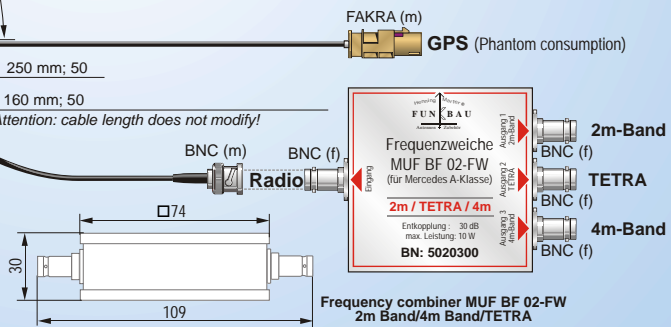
FAKRA (m)

GPS (Phantom consumption)

250 mm; 50

160 mm; 50

Attention: cable length does not modify!

BNC (m)

BNC (f)

Radio

Eingang

Hochsitzing Montage

FUN BAU

Antennen Zubehör

Frequenzweiche

MUF BF 02-FW

(für Mercedes A-Klasse)

2m / TETRA / 4m

Entkopplung : 30 dB
max. Leistung: 10 W

BN: 5020300

Ausgang 1 2m-Band

Ausgang 2 TETRA

Ausgang 3 4m-Band

2m-Band

BNC (f)

TETRA

BNC (f)

4m-Band

BNC (f)

□74

30

109

Frequency combiner MUF BF 02-FW
2m Band/4m Band/TETRA